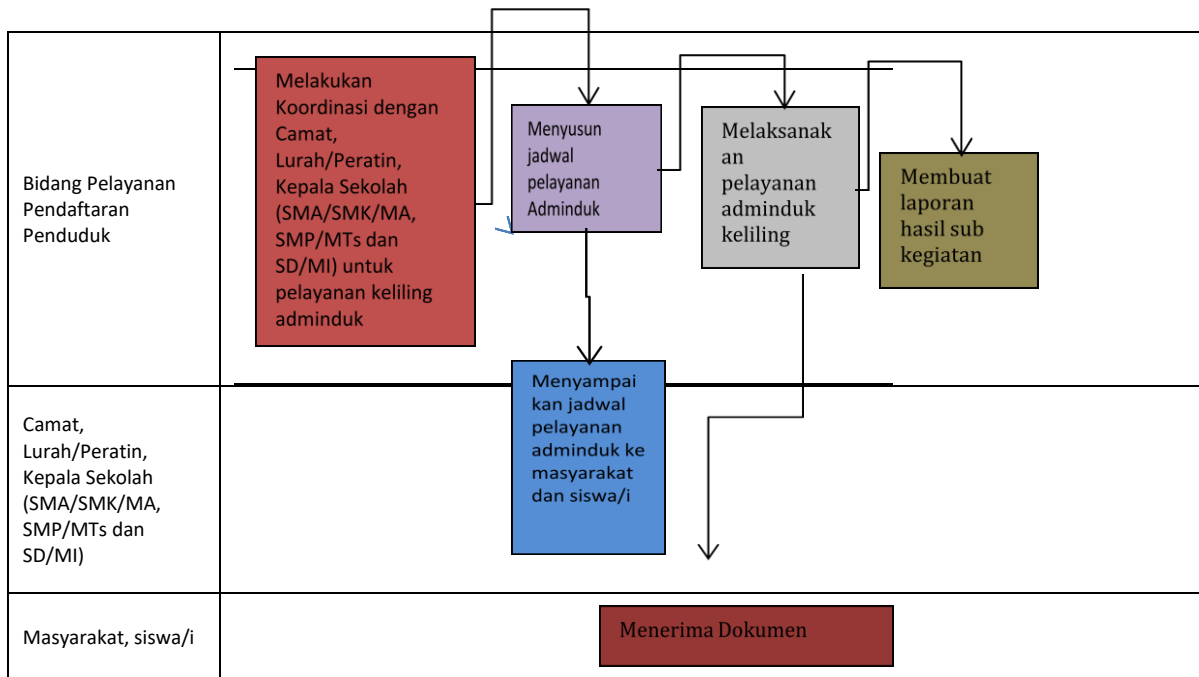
Bidang Pelayanan Pendaftaran Penduduk

Melakukan Koordinasi dengan Camat, Lurah/Peratin, Kepala Sekolah (SMA/SMK/MA, SMP/MTs dan SD/MI) untuk pelayanan keliling adminduk

Menyusun jadwal pelayanan Adminduk

Melaksanakan pelayanan adminduk keliling

Membuat laporan hasil sub kegiatan

Camat, Lurah/Peratin, Kepala Sekolah (SMA/SMK/MA, SMP/MTs dan SD/MI)

Menyampaikan jadwal pelayanan adminduk ke masyarakat dan siswa/i

Masyarakat, siswa/i

Menerima Dokumen